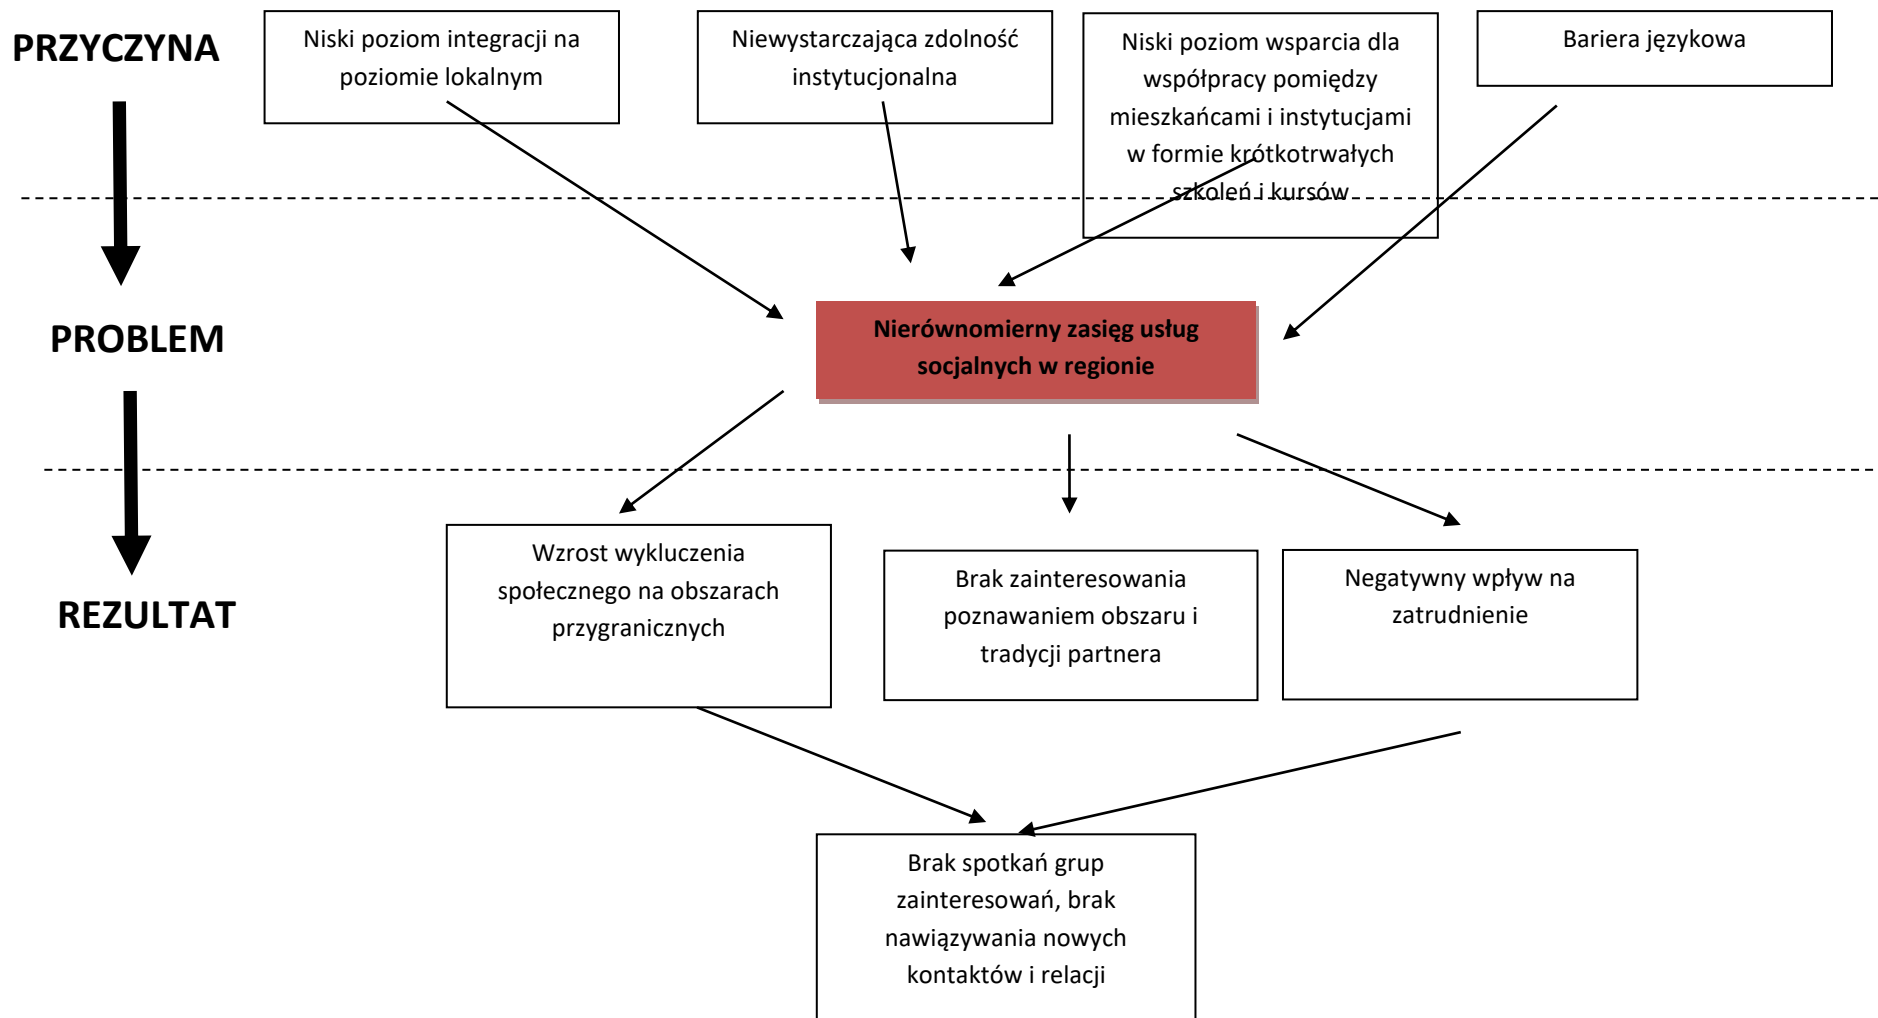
PRZYCZYNA

Niski poziom integracji na poziomie lokalnym

Niewystarczająca zdolność instytucjonalna

Niski poziom wsparcia dla współpracy pomiędzy mieszkańcami i instytucjami w formie krótkotrwałych szkoleń i kursów

Bariera językowa

PROBLEM

Nierównomierny zasięg usług socjalnych w regionie

REZULTAT

Wzrost wykluczenia społecznego na obszarach przygranicznych

Brak zainteresowania poznawaniem obszaru i tradycji partnera

Negatywny wpływ na zatrudnienie

Brak spotkań grup zainteresowań, brak nawiązywania nowych kontaktów i relacji